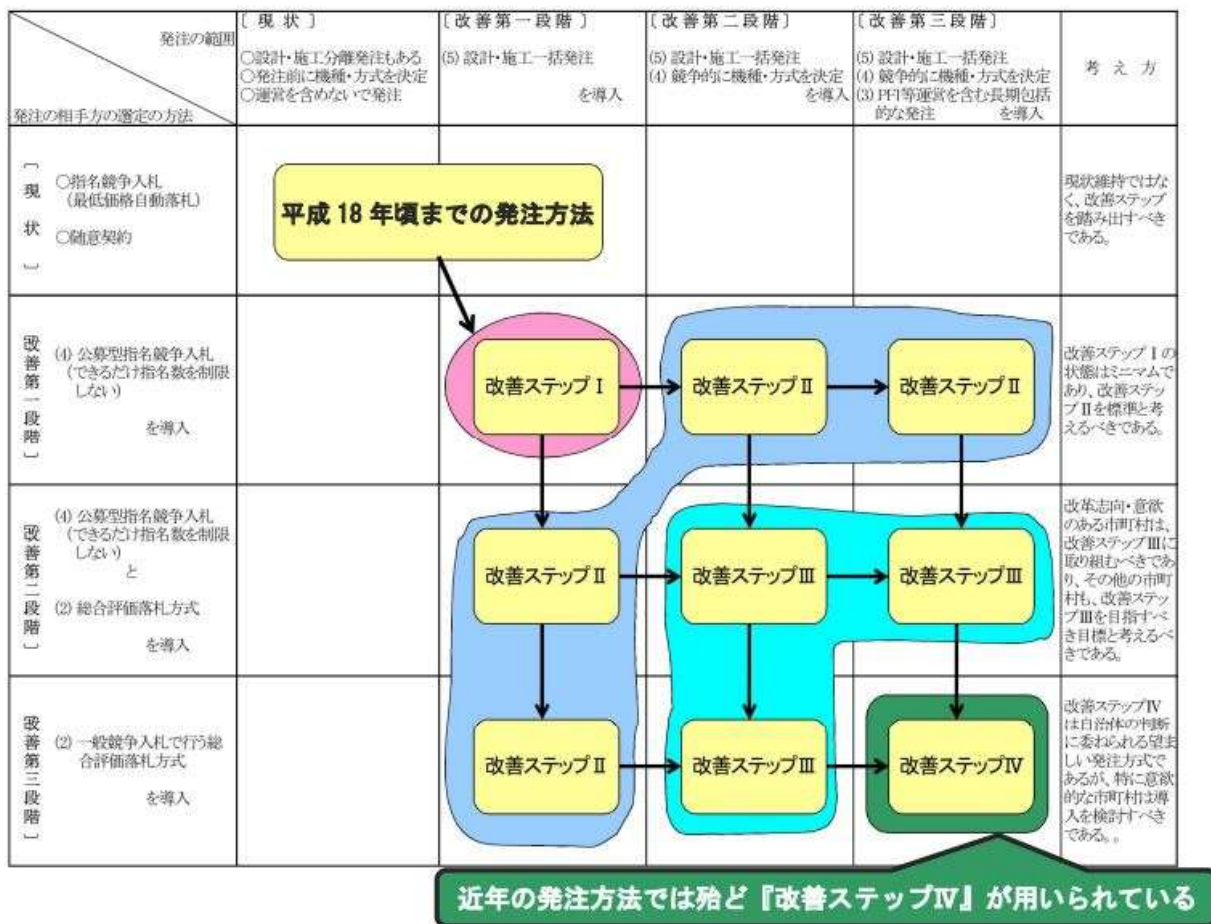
| 発注の範囲 / 発注の相手方の選定の方法 | 〔現状〕 ○設計・施工分離発注もある ○発注前に機種・方式を決定 ○運営を含めないで発注 | 〔改善第一段階〕 (5) 設計・施工一括発注 を導入 | 〔改善第二段階〕 (5) 設計・施工一括発注 (4) 競争的に機種・方式を決定 を導入 | 〔改善第三段階〕 (5) 設計・施工一括発注 (4) 競争的に機種・方式を決定 (3) PFI等運営を含む長期包括的な発注 を導入 | 考え方 |
|---|---|---|---|---|---|
| 〔現状〕 ○指名競争入札 (最低価格自動落札) ○随意契約 | 平成 18 年頃までの発注方法 | | | | 現状維持ではなく、改善ステップを踏み出すべきである。 |
| 〔改善第一段階〕 (4) 公募型指名競争入札 (できるだけ指名数を制限しない) を導入 | | 改善ステップⅠ | 改善ステップⅡ | 改善ステップⅡ | 改善ステップⅠの状態はミニマムであり、改善ステップⅡを標準と考えるべきである。 |
| 〔改善第二段階〕 (4) 公募型指名競争入札 (できるだけ指名数を制限しない) と (2) 総合評価落札方式 を導入 | | 改善ステップⅡ | 改善ステップⅢ | 改善ステップⅢ | 改革志向・意欲のある市町村は、改善ステップⅢに取り組むべきであり、その他の市町村も、改善ステップⅢを目指すべき目標と考えるべきである。 |
| 〔改善第三段階〕 (2) 一般競争入札で行う総合評価落札方式 を導入 | | 改善ステップⅡ | 改善ステップⅢ | 改善ステップⅣ | 改善ステップⅣは自治体の判断に委ねられる望ましい発注方式であるが、特に意欲的な市町村は導入を検討すべきである。。 |

近年の発注方法では殆ど『改善ステップⅣ』が用いられている